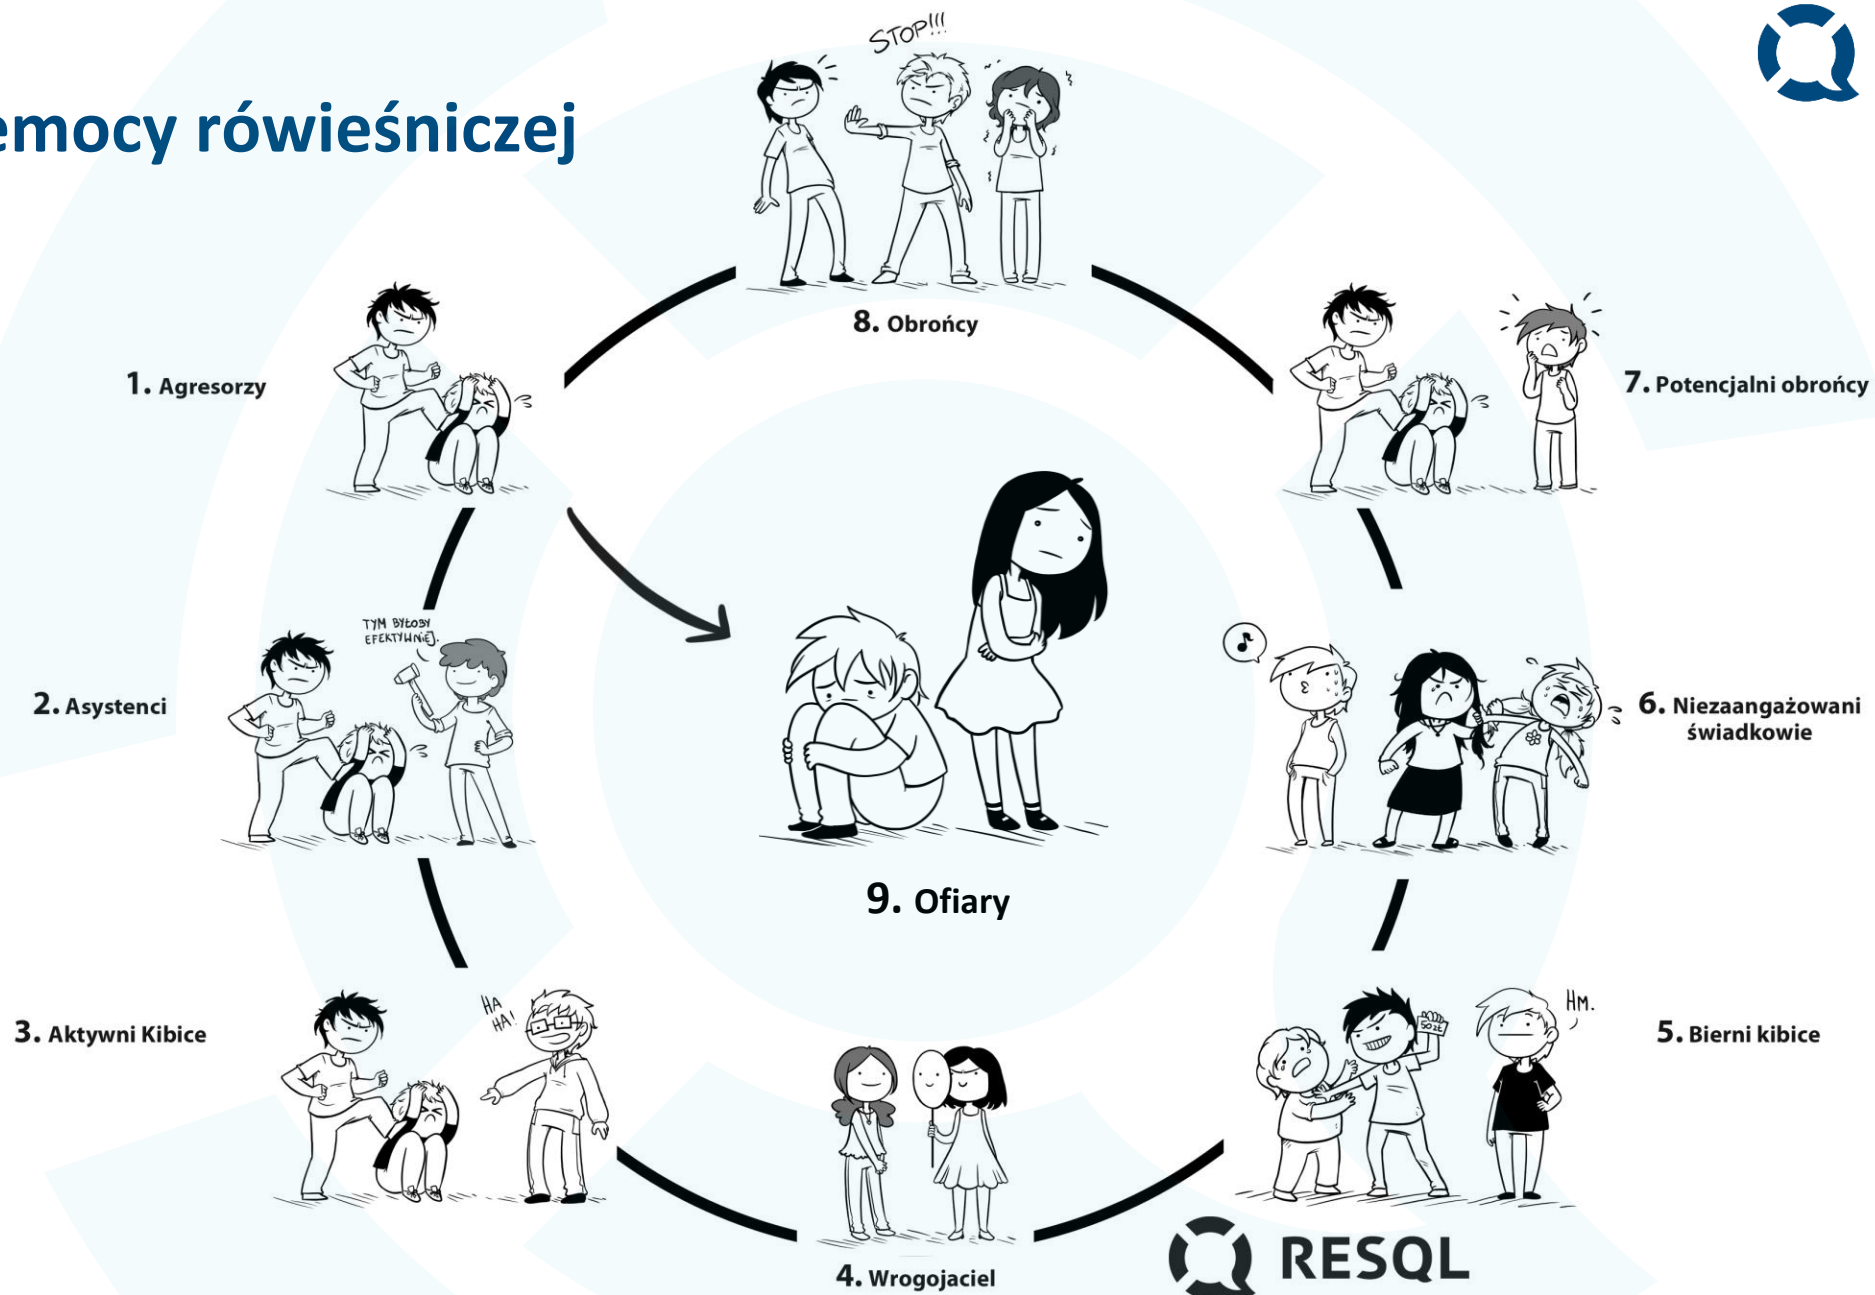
emocy rówieśniczej

STOP!!!

8. Obrońcy

1. Agresorzy

7. Potencjalni obrońcy

TYM BYŁOBY EFEKTYWNIEJ.

2. Asystenci

6. Niezaangażowani świadkowie

9. Ofiary

HA HA!

3. Aktywni Kibice

HM.

50zł

5. Bierni kibice

4. Wrogojaciel

RESQL